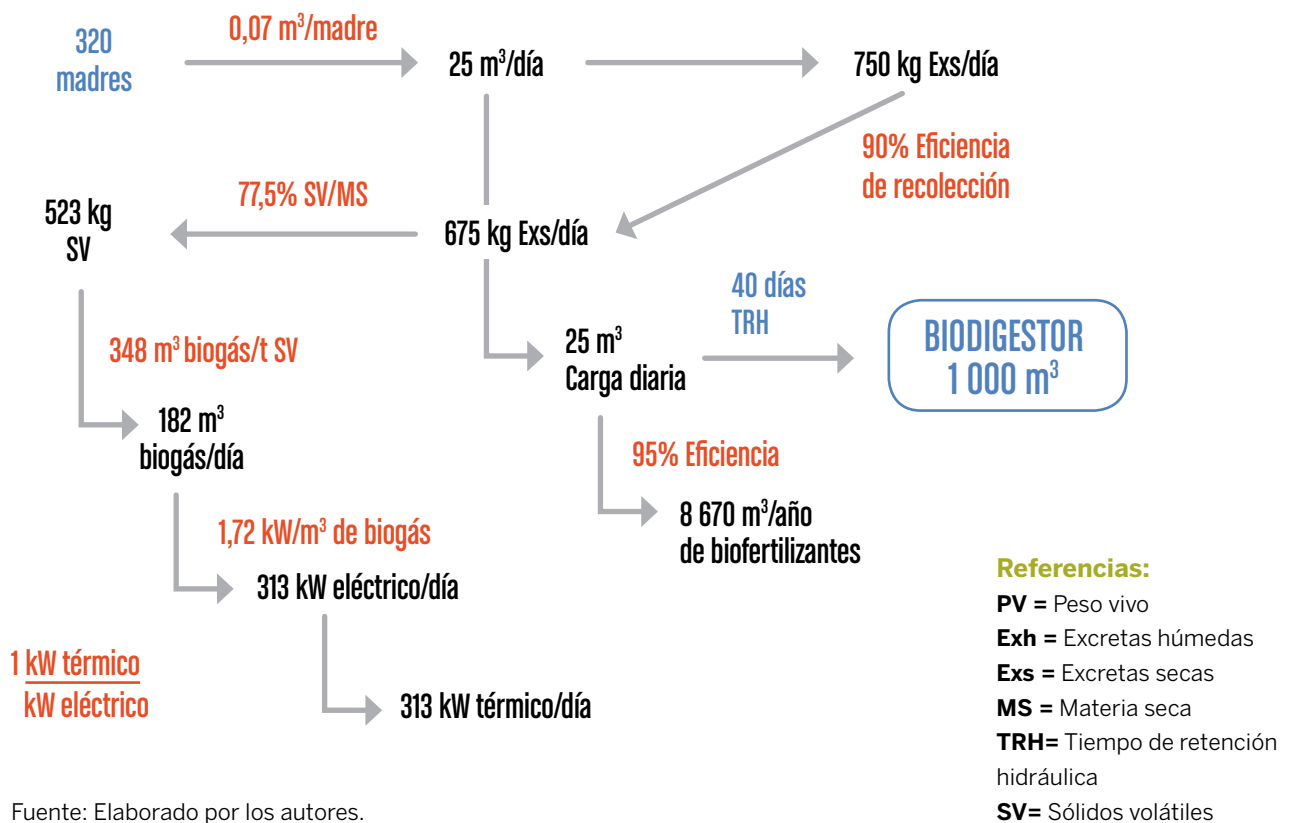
320 madres

0,07 m$^3$/madre

25 m$^3$/día

750 kg Exs/día

90% Eficiencia de recolección

523 kg SV

77,5% SV/MS

675 kg Exs/día

40 días TRH

348 m$^3$ biogás/t SV

25 m$^3$ Carga diaria

BIODIGESTOR 1 000 m$^3$

182 m$^3$ biogás/día

95% Eficiencia

8 670 m$^3$/año de biofertilizantes

1,72 kW/m$^3$ de biogás

313 kW eléctrico/día

$1 \frac{\text{kW térmico}}{\text{kW eléctrico}}$

313 kW térmico/día

Referencias:
PV = Peso vivo
Exh = Excretas húmedas
Exs = Excretas secas
MS = Materia seca
TRH= Tiempo de retención hidráulica
SV= Sólidos volátiles

Fuente: Elaborado por los autores.